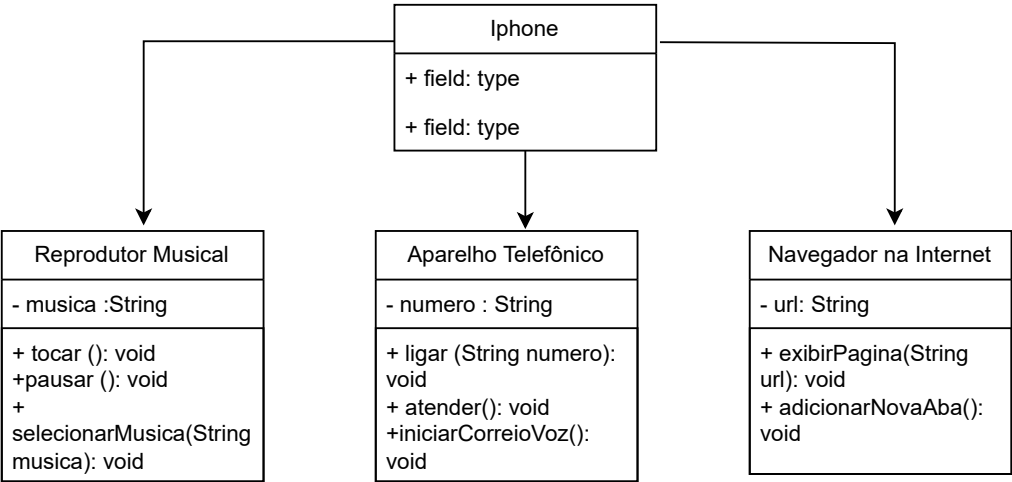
Iphone

+ field: type

+ field: type

Reprodutor Musical

- musica :String

+ tocar (): void
+pausar (): void
+ selecionarMusica(String musica): void

Aparelho Telefônico

- numero : String

+ ligar (String numero): void
+ atender(): void
+iniciarCorreioVoz(): void

Navegador na Internet

- url: String

+ exibirPagina(String url): void
+ adicionarNovaAba(): void